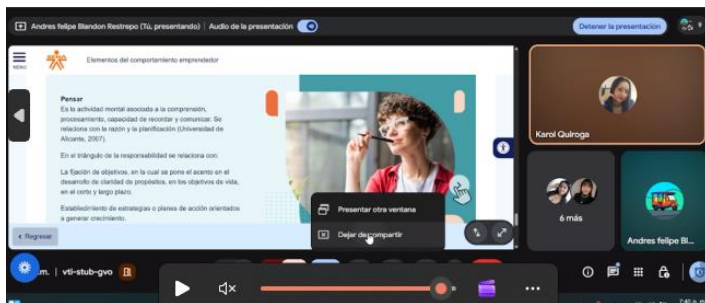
Andres felipe Blandon Restrepo (Tú, presentando) | Audio de la presentación

Detener la presentación

MENÚ

Elementos del comportamiento emprendedor

Pensar
Es la actividad mental asociada a la comprensión, procesamiento, capacidad de recordar y comunicar. Se relaciona con la razón y la planificación (Universidad de Alicante, 2007).

En el triángulo de la responsabilidad se relaciona con:

La fijación de objetivos, en la cual se pone el acento en el desarrollo de claridad de propósitos, en los objetivos de vida, en el corto y largo plazo.

Establecimiento de estrategias o planes de acción orientados a generar crecimiento.

‹ Regresar

Presentar otra ventana

Dejar de compartir

Karol Quiroga

6 más

Andres felipe Bl...

m. | vti-stub-gvo